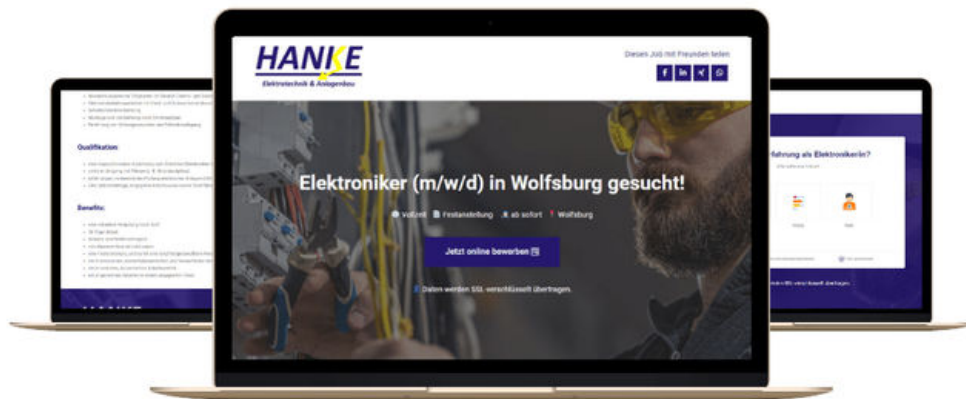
HANKE
Elektrotechnik & Anlagenbau

Diesen Job mit Freunden teilen

Elektroniker (m/w/d) in Wolfsburg gesucht!

Vollzeit Festanstellung ab sofort Wolfsburg

Jetzt online bewerben

Daten werden SSL-verschlüsselt übertragen.

Qualifikation

Benefits:

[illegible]fahrung als Elektroniker:in?